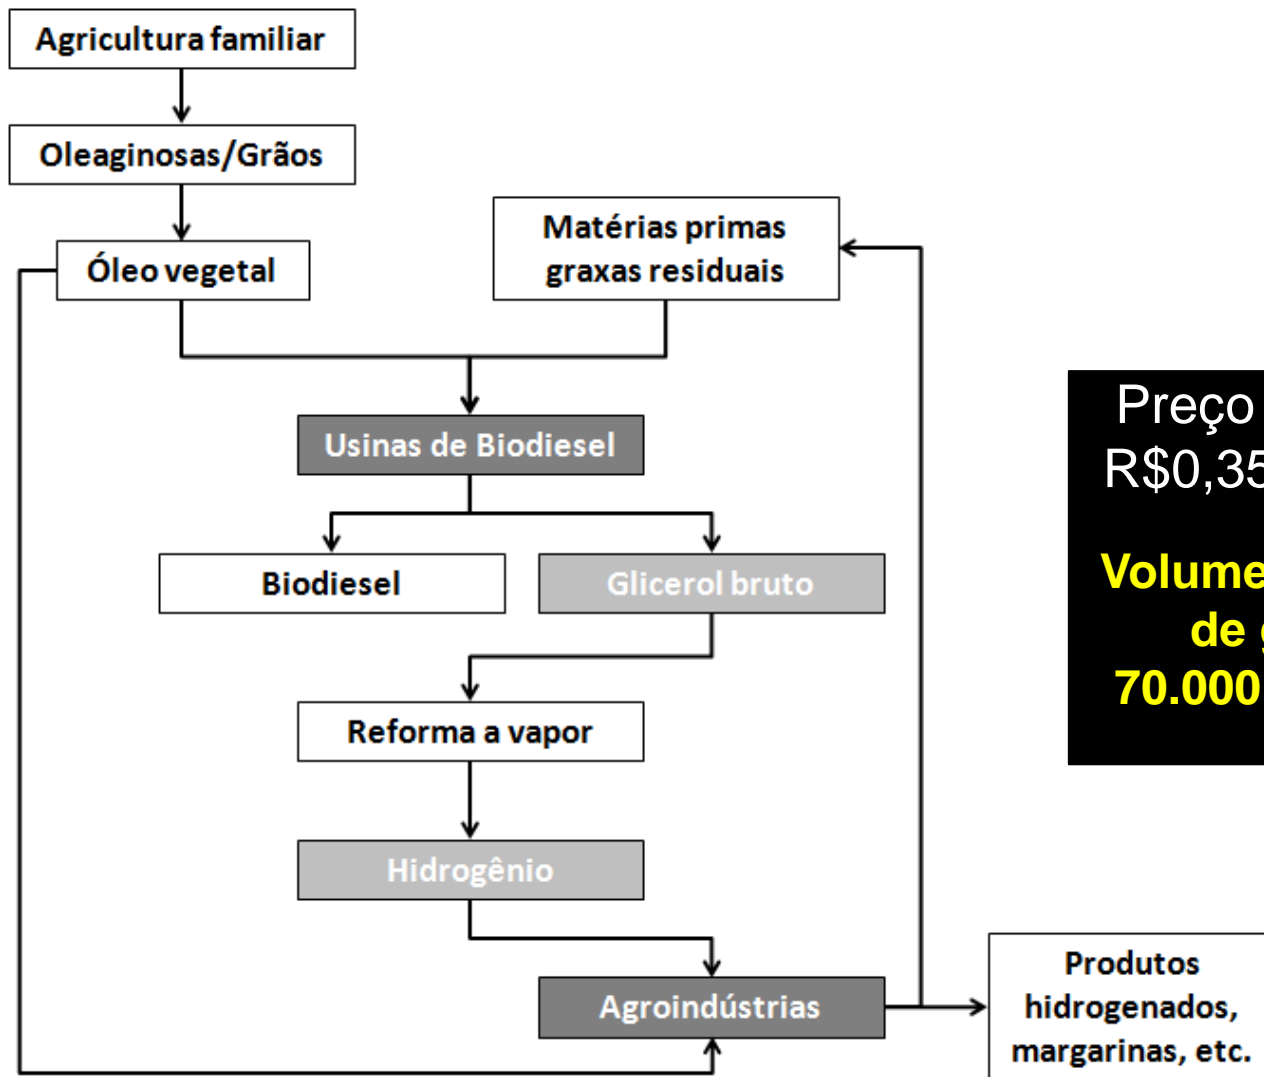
Agricultura familiar

Oleaginosas/Grãos

Óleo vegetal

Matérias primas graxas residuais

Usinas de Biodiesel

Biodiesel

Glicerol bruto

Reforma a vapor

Hidrogênio

Agroindústrias

Produtos hidrogenados, margarinas, etc.

Preço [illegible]
R$0,35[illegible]

Volume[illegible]
de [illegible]
70.000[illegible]